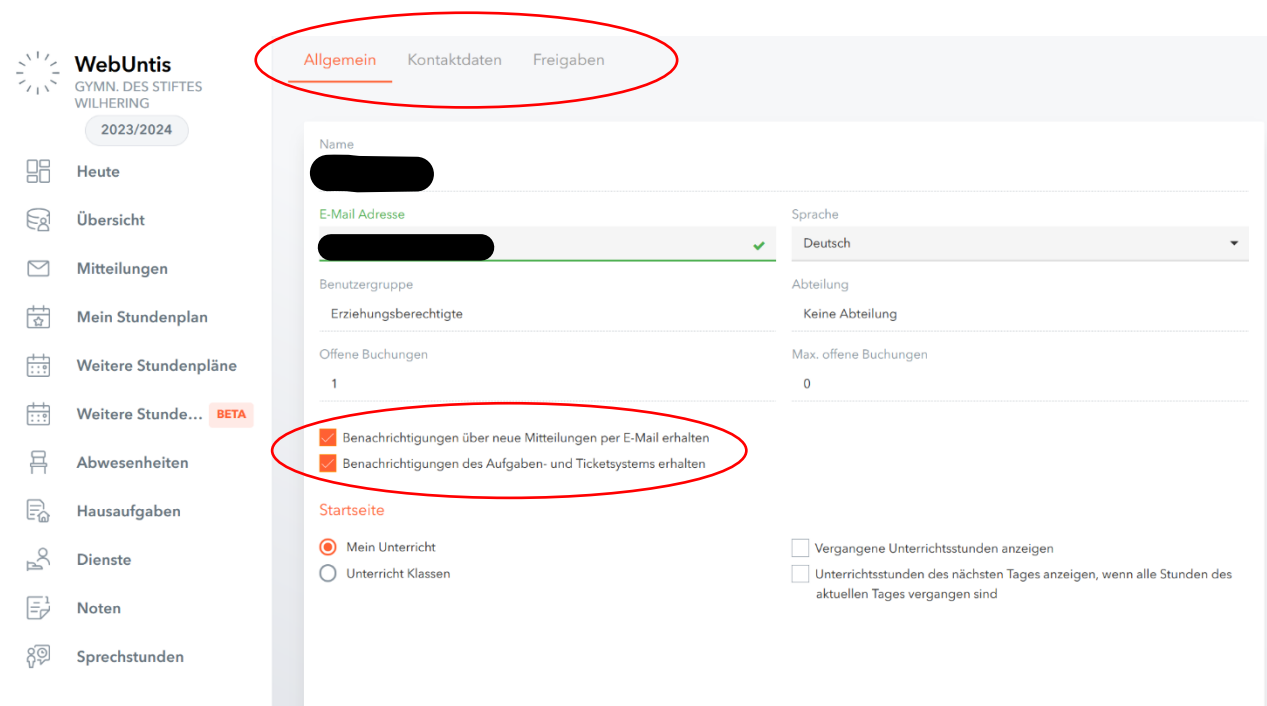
WebUntis
GYMN. DES STIFTES WILHERING
2023/2024

Heute
Übersicht
Mitteilungen
Mein Stundenplan
Weitere Stundenpläne
Weitere Stunde... BETA
Abwesenheiten
Hausaufgaben
Dienste
Noten
Sprechstunden

Allgemein Kontaktdaten Freigaben

Name
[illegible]

E-Mail Adresse
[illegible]

Sprache
Deutsch

Benutzergruppe
Erziehungsberechtigte

Abteilung
Keine Abteilung

Offene Buchungen
1

Max. offene Buchungen
0

Benachrichtigungen über neue Mitteilungen per E-Mail erhalten
Benachrichtigungen des Aufgaben- und Ticketsystems erhalten

Startseite

Mein Unterricht
Unterricht Klassen

Vergangene Unterrichtsstunden anzeigen
Unterrichtsstunden des nächsten Tages anzeigen, wenn alle Stunden des aktuellen Tages vergangen sind